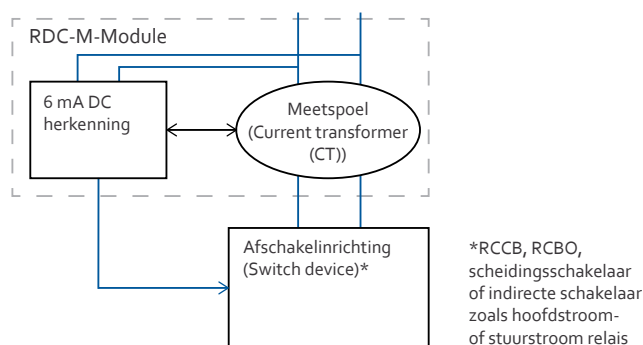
RDC-M-Module

6 mA DC herkenning

Meetspoel (Current transformer (CT))

Afschakelinrichting (Switch device)*

*RCCB, RCBO, scheidingsschakelaar of indirecte schakelaar zoals hoofdstroom- of stuurstroom relais